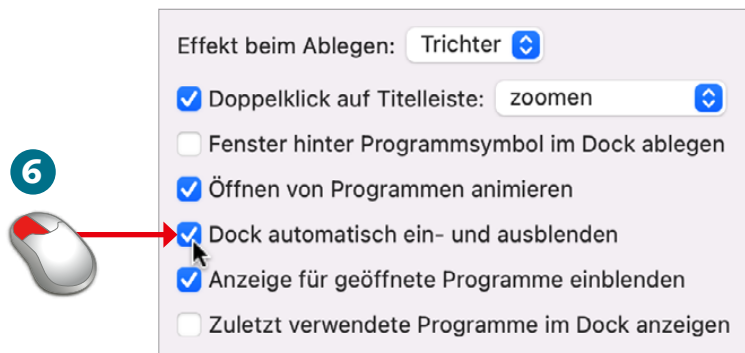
6

Effekt beim Ablegen: Trichter

Doppelklick auf Titelleiste: zoomen

Fenster hinter Programmsymbol im Dock ablegen

Öffnen von Programmen animieren

Dock automatisch ein- und ausblenden

Anzeige für geöffnete Programme einblenden

Zuletzt verwendete Programme im Dock anzeigen